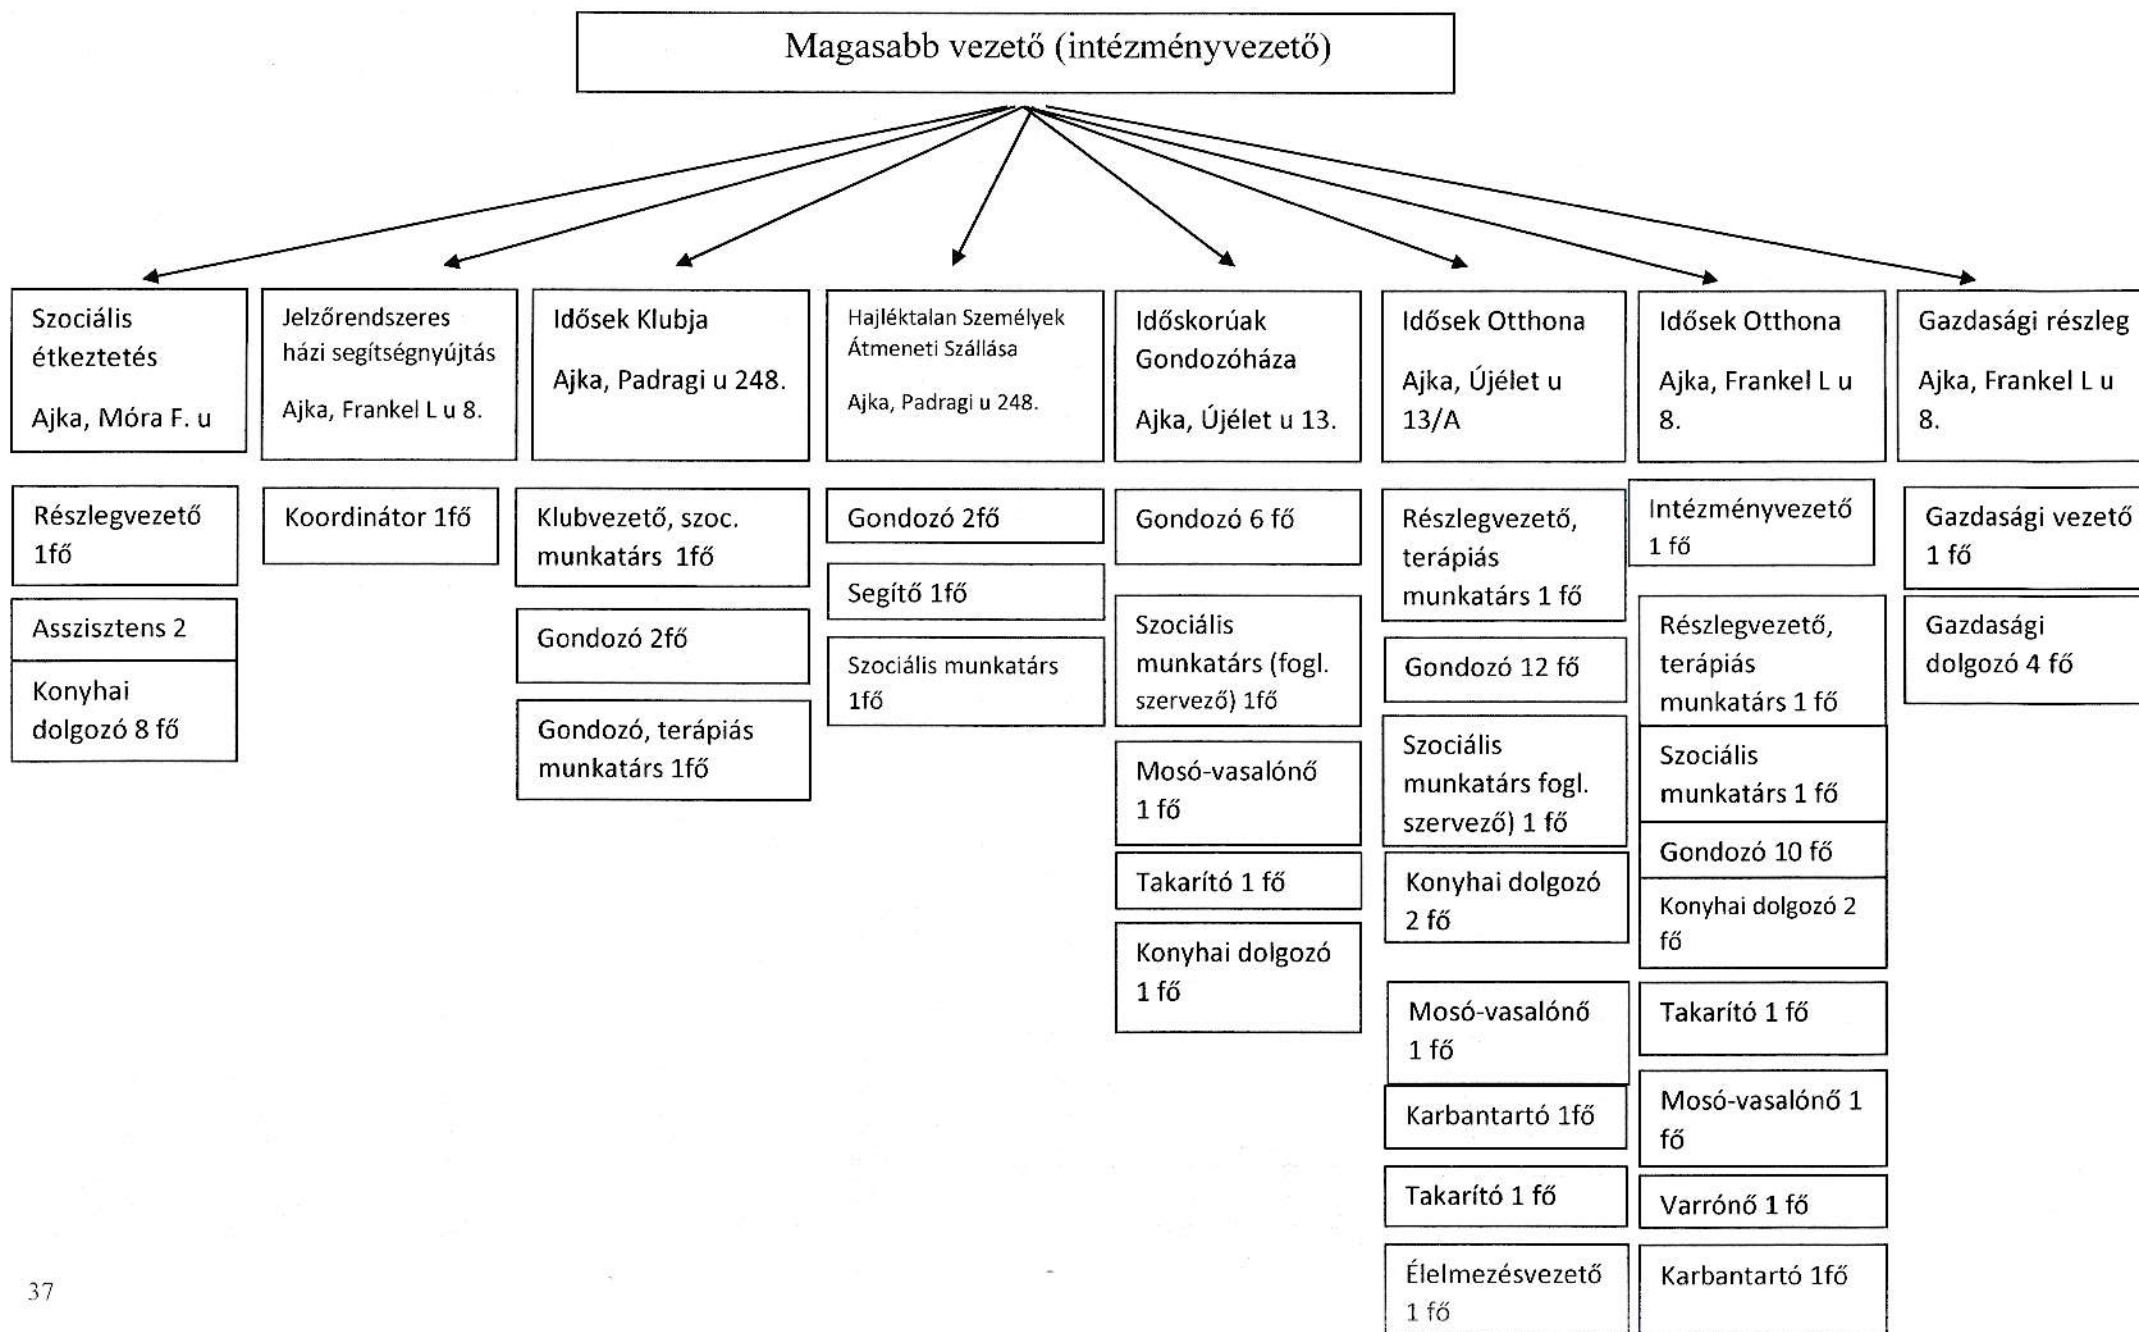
Magasabb vezető (intézményvezető)

Szociális étkeztetés

Ajka, Móra F. u

Részlegvezető 1fő

Asszisztens 2

Konyhai dolgozó 8 fő

Jelzőrendszeres házi segítségnyújtás

Ajka, Frankel L u 8.

Koordinátor 1fő

Idősek Klubja

Ajka, Padragi u 248.

Klubvezető, szoc. munkatárs 1fő

Gondozó 2fő

Gondozó, terápiás munkatárs 1fő

Hajléktalan Személyek Átmeneti Szállása

Ajka, Padragi u 248.

Gondozó 2fő

Segítő 1fő

Szociális munkatárs 1fő

Időskorúak Gondozóháza

Ajka, Újélet u 13.

Gondozó 6 fő

Szociális munkatárs (fogl. szervező) 1fő

Mosó-vasalónő 1 fő

Takarító 1 fő

Konyhai dolgozó 1 fő

Idősek Otthona

Ajka, Újélet u 13/A

Részlegvezető, terápiás munkatárs 1 fő

Gondozó 12 fő

Szociális munkatárs fogl. szervező) 1 fő

Konyhai dolgozó 2 fő

Mosó-vasalónő 1 fő

Karbantartó 1fő

Takarító 1 fő

Élelmezésvezető 1 fő

Idősek Otthona

Ajka, Frankel L u 8.

Intézményvezető 1 fő

Részlegvezető, terápiás munkatárs 1 fő

Szociális munkatárs 1 fő

Gondozó 10 fő

Konyhai dolgozó 2 fő

Takarító 1 fő

Mosó-vasalónő 1 fő

Varrónő 1 fő

Karbantartó 1fő

Gazdasági részleg

Ajka, Frankel L u 8.

Gazdasági vezető 1 fő

Gazdasági dolgozó 4 fő

37